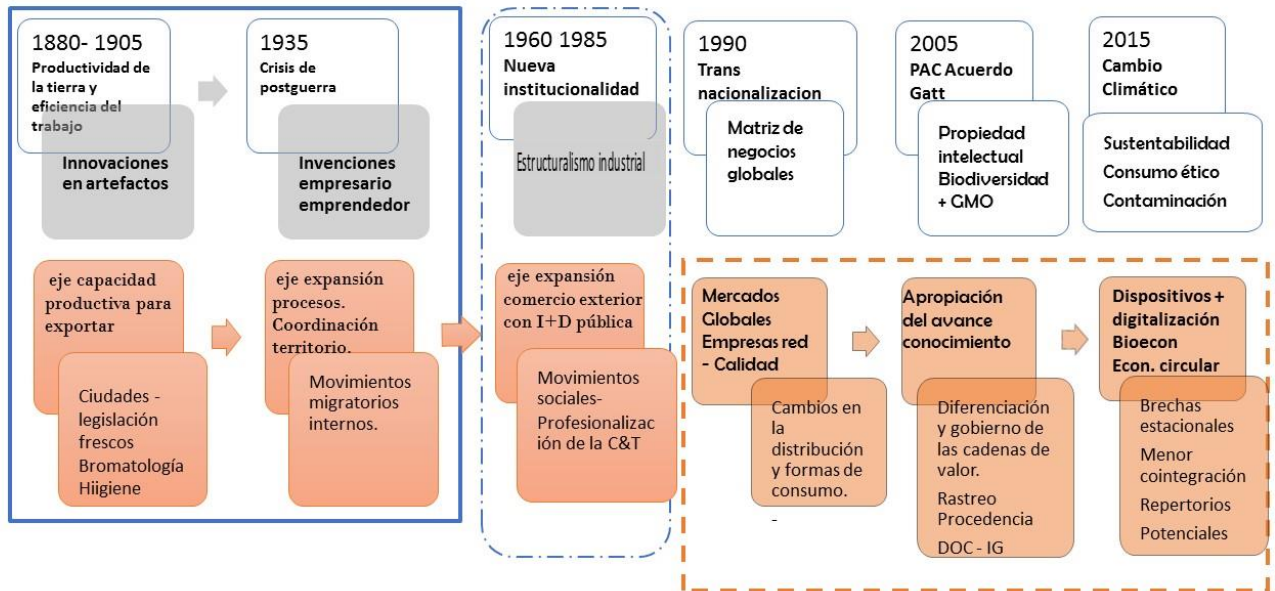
1880- 1905
Productividad de la tierra y eficiencia del trabajo

Innovaciones en artefactos

1935
Crisis de postguerra

Invenciones empresario emprendedor

1960 1985
Nueva institucionalidad

Estructuralismo industrial

1990
Trans nacionalizacion

Matriz de negocios globales

2005
PAC Acuerdo Gatt

Propiedad intelectual Biodiversidad + GMO

2015
Cambio Climático

Sustentabilidad Consumo ético Contaminación

eje capacidad productiva para exportar

Ciudades - legislación frescos Bromatología Hiigiene

eje expansión procesos. Coordinación territorio.

Movimientos migratorios internos.

eje expansión comercio exterior con I+D pública

Movimientos sociales- Profesionalización de la C&T

Mercados Globales Empresas red - Calidad

Cambios en la distribución y formas de consumo.

-

Apropiación del avance conocimiento

Diferenciación y gobierno de las cadenas de valor.

Rastreo Procedencia

DOC - IG

Dispositivos + digitalización Bioecon Econ. circular

Brechas estacionales

Menor cointegración

Repertorios

Potenciales